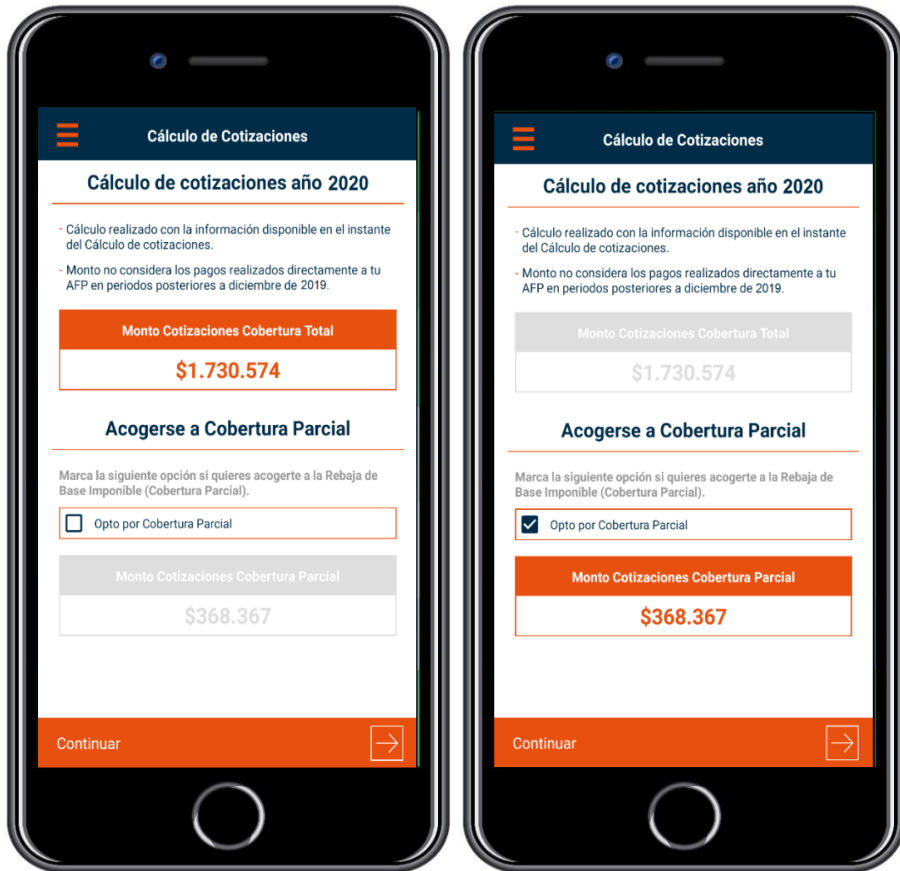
Cálculo de Cotizaciones

Cálculo de cotizaciones año 2020

- Cálculo realizado con la información disponible en el instante del Cálculo de cotizaciones.

- Monto no considera los pagos realizados directamente a tu AFP en periodos posteriores a diciembre de 2019.

Monto Cotizaciones Cobertura Total

$1.730.574

Acogerse a Cobertura Parcial

Marca la siguiente opción si quieres acogerte a la Rebaja de Base Imponible (Cobertura Parcial).

Opto por Cobertura Parcial

Monto Cotizaciones Cobertura Parcial

$368.367

Continuar

Cálculo de Cotizaciones

Cálculo de cotizaciones año 2020

- Cálculo realizado con la información disponible en el instante del Cálculo de cotizaciones.

- Monto no considera los pagos realizados directamente a tu AFP en periodos posteriores a diciembre de 2019.

Monto Cotizaciones Cobertura Total

$1.730.574

Acogerse a Cobertura Parcial

Marca la siguiente opción si quieres acogerte a la Rebaja de Base Imponible (Cobertura Parcial).

Opto por Cobertura Parcial

Monto Cotizaciones Cobertura Parcial

$368.367

Continuar